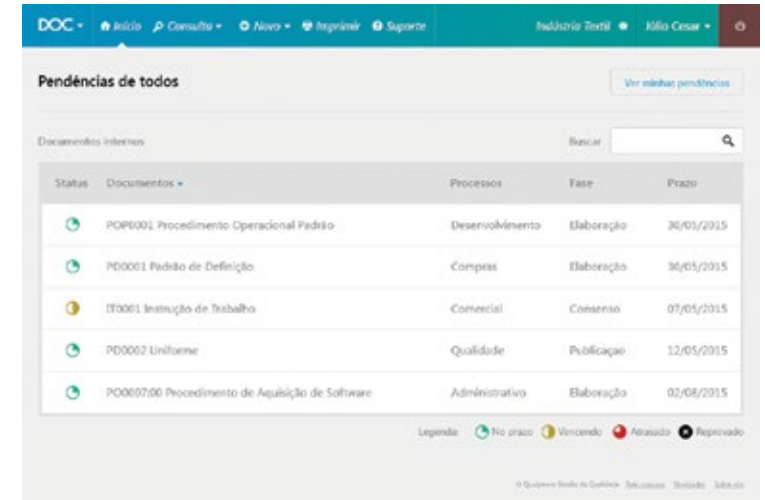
DOC ▾ Início Consulta ▾ Novo ▾ Imprimir Suporte Indústria Textil Kilo Cesar ▾

Pendências de todos

Ver minhas pendências

Documentos internos

Buscar

| Status | Documentos ▾ | Processos | Fase | Prazo |
|---|---|---|---|---|
| | POP0001 Procedimento Operacional Padrão | Desenvolvimento | Elaboração | 30/01/2015 |
| | PD0001 Padrão de Definição | Compras | Elaboração | 30/05/2015 |
| | IT0001 Instrução de Trabalho | Comercial | Consenso | 07/05/2015 |
| | PD0002 Uniforme | Qualidade | Publicação | 12/05/2015 |
| | PO0007:00 Procedimento de Aquisição de Software | Administrativo | Elaboração | 02/08/2015 |

Legenda: No prazo Vencendo Atrasado Reprovado

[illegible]